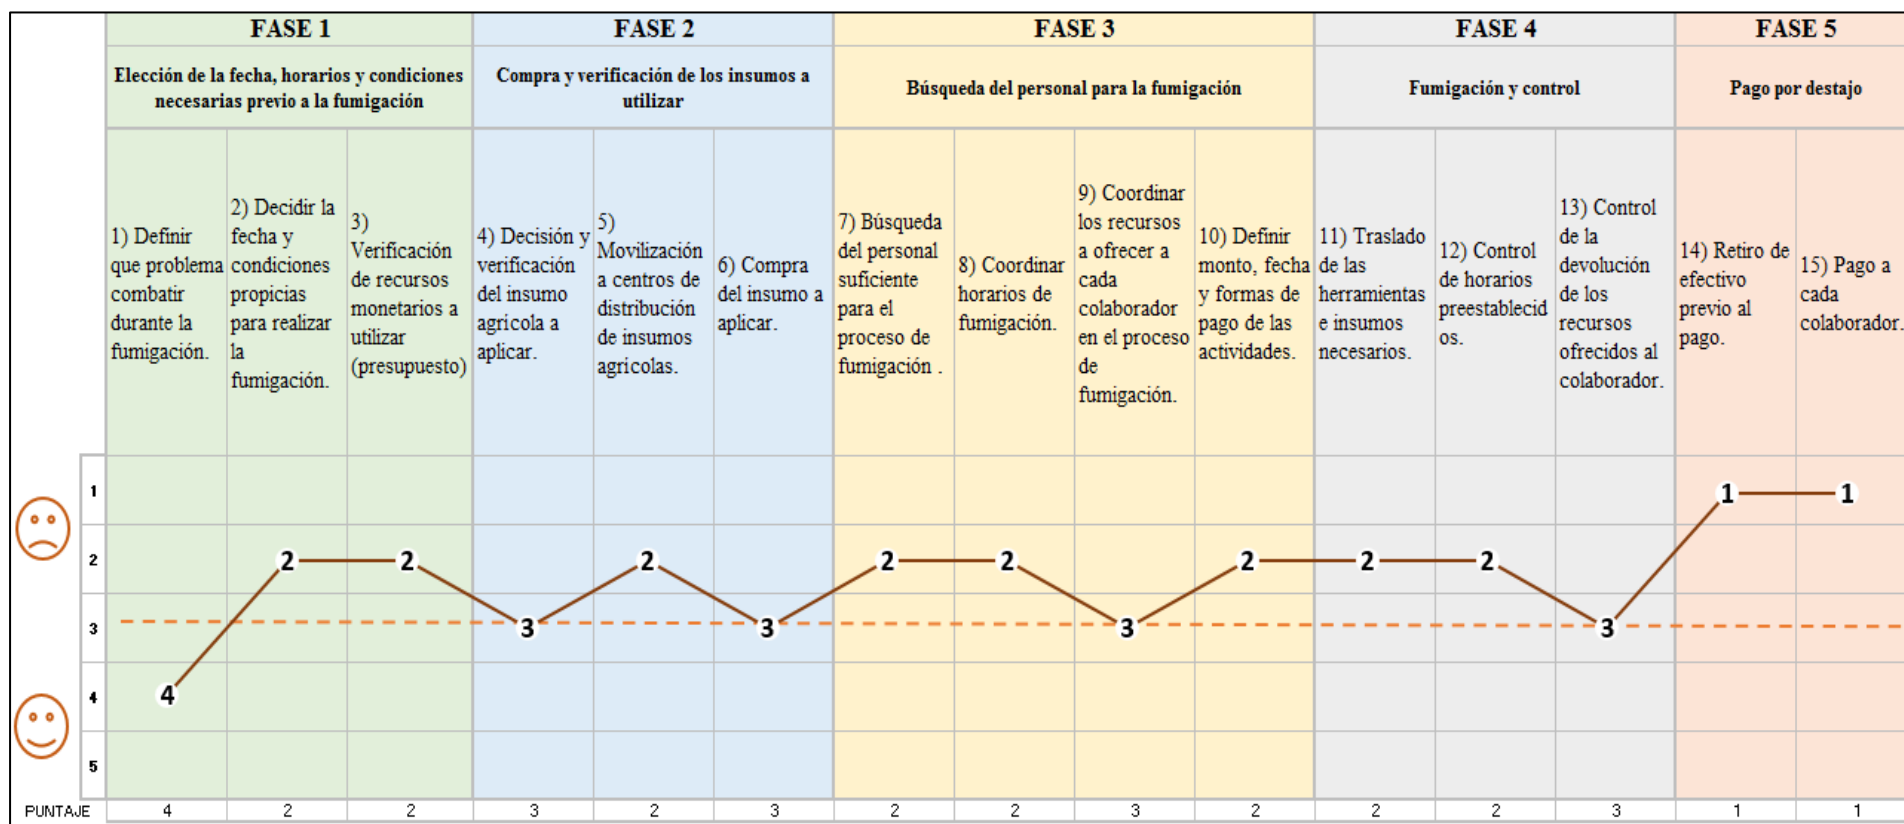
| FASE 1 | | | FASE 2 | | | FASE 3 | | | | FASE 4 | | | FASE 5 | |
|---|---|---|---|---|---|---|---|---|---|---|---|---|---|---|
| Elección de la fecha, horarios y condiciones necesarias previo a la fumigación | | | Compra y verificación de los insumos a utilizar | | | Búsqueda del personal para la fumigación | | | | Fumigación y control | | | Pago por destajo | |
| 1) Definir que problema combatir durante la fumigación. | 2) Decidir la fecha y condiciones propicias para realizar la fumigación. | 3) Verificación de recursos monetarios a utilizar (presupuesto) | 4) Decisión y verificación del insumo agricola a aplicar. | 5) Movilización a centros de distribución de insumos agricolas. | 6) Compra del insumo a aplicar. | 7) Búsqueda del personal suficiente para el proceso de fumigación . | 8) Coordinar horarios de fumigación. | 9) Coordinar los recursos a ofrecer a cada colaborador en el proceso de fumigación. | 10) Definir monto, fecha y formas de pago de las actividades. | 11) Traslado de las herramientas e insumos necesarios. | 12) Control de horarios preestablecidos. | 13) Control de la devolución de los recursos ofrecidos al colaborador. | 14) Retiro de efectivo previo al pago. | 15) Pago a cada colaborador. |

1
2
3
4
5

4 2 2 3 2 3 2 2 3 2 2 2 3 1 1

| PUNTAJE | 4 | 2 | 2 | 3 | 2 | 3 | 2 | 2 | 3 | 2 | 2 | 2 | 3 | 1 | 1 |